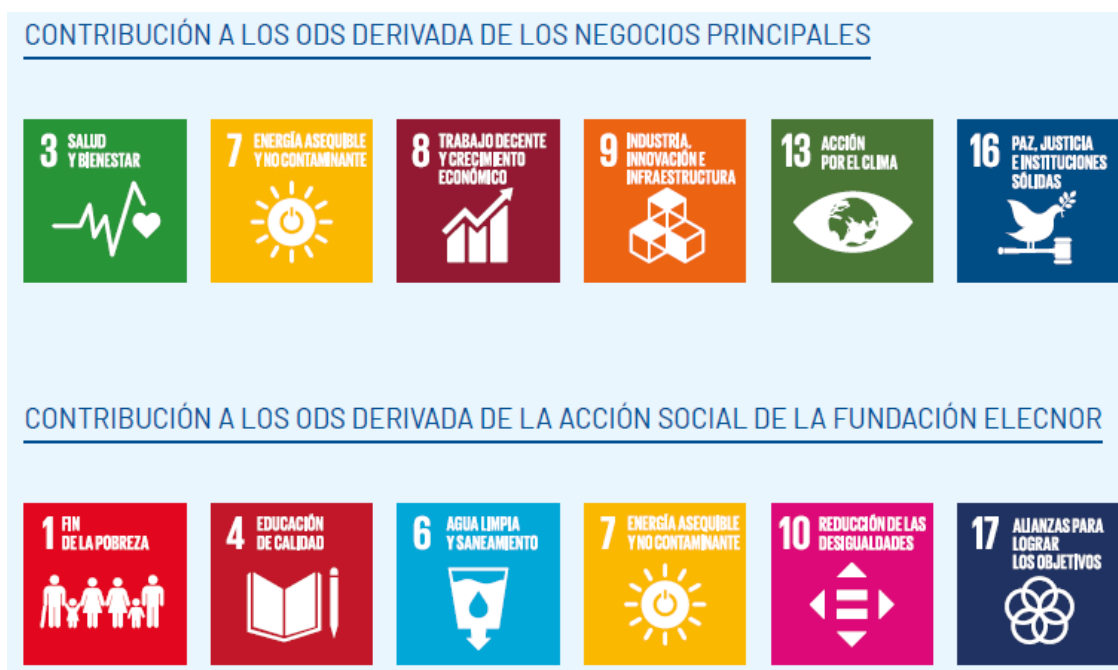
CONTRIBUCIÓN A LOS ODS DERIVADA DE LOS NEGOCIOS PRINCIPALES

3 SALUD Y BIENESTAR

7 ENERGÍA ASEQUIBLE Y NO CONTAMINANTE

8 TRABAJO DECENTE Y CRECIMIENTO ECONÓMICO

9 INDUSTRIA, INNOVACIÓN E INFRAESTRUCTURA

13 ACCIÓN POR EL CLIMA

16 PAZ, JUSTICIA E INSTITUCIONES SÓLIDAS

CONTRIBUCIÓN A LOS ODS DERIVADA DE LA ACCIÓN SOCIAL DE LA FUNDACIÓN ELECNOR

1 FIN DE LA POBREZA

4 EDUCACIÓN DE CALIDAD

6 AGUA LIMPIA Y SANEAMIENTO

7 ENERGÍA ASEQUIBLE Y NO CONTAMINANTE

10 REDUCCIÓN DE LAS DESIGUALDADES

17 ALIANZAS PARA LOGRAR LOS OBJETIVOS